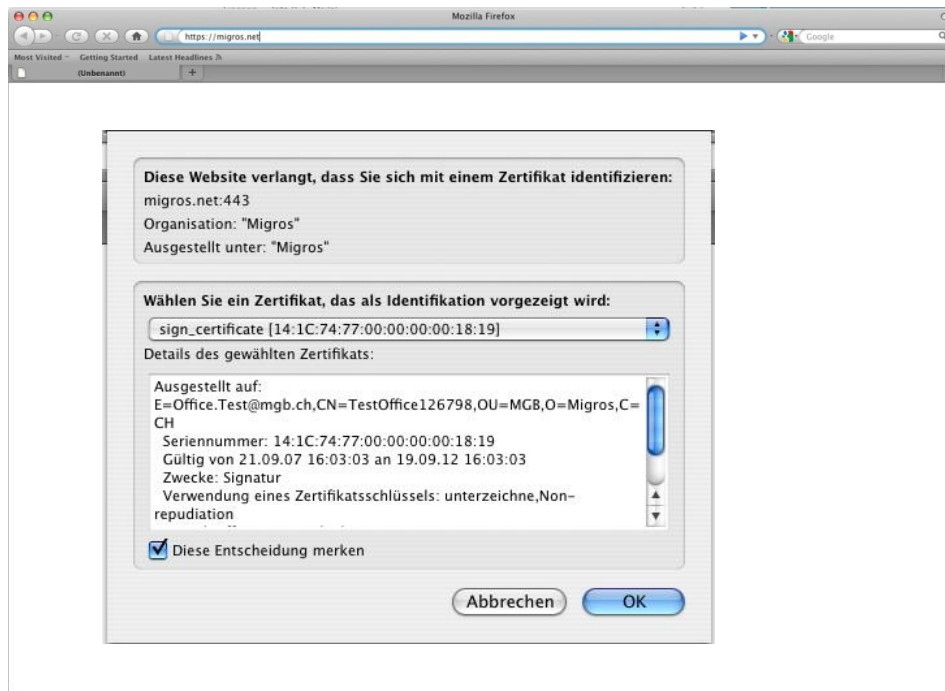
Mozilla Firefox

https://migros.net

Google

Most Visited Getting Started Latest Headlines

(Unbenannt)

+

Diese Website verlangt, dass Sie sich mit einem Zertifikat identifizieren:

migros.net:443

Organisation: "Migros"

Ausgestellt unter: "Migros"

Wählen Sie ein Zertifikat, das als Identifikation vorgezeigt wird:

sign_certificate [14:1C:74:77:00:00:00:00:18:19]

Details des gewählten Zertifikats:

Ausgestellt auf: E=Office.Test@mgb.ch,CN=TestOffice126798,OU=MGB,O=Migros,C=CH
Seriennummer: 14:1C:74:77:00:00:00:00:18:19
Gültig von 21.09.07 16:03:03 an 19.09.12 16:03:03
Zwecke: Signatur
Verwendung eines Zertifikatsschlüssels: unterzeichne,Non-repudiation
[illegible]

Diese Entscheidung merken

Abbrechen

OK